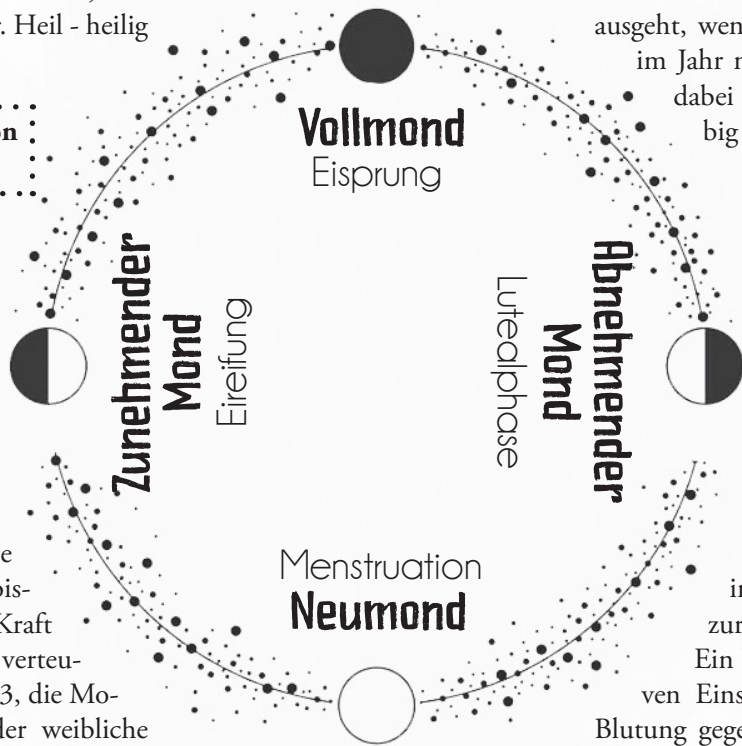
. Heil - heilig

n

ausgeht, wen
im Jahr r
dabei
big

Vollmond
Eisprung

Zunehmender Mond
Eireifung

Abnehmender Mond
Lutealphase

Menstruation
Neumond

e
bis-
Kraft
verteu-
3, die Mo-
der weibliche

in
zur
Ein
ven Eins
Blutung geg